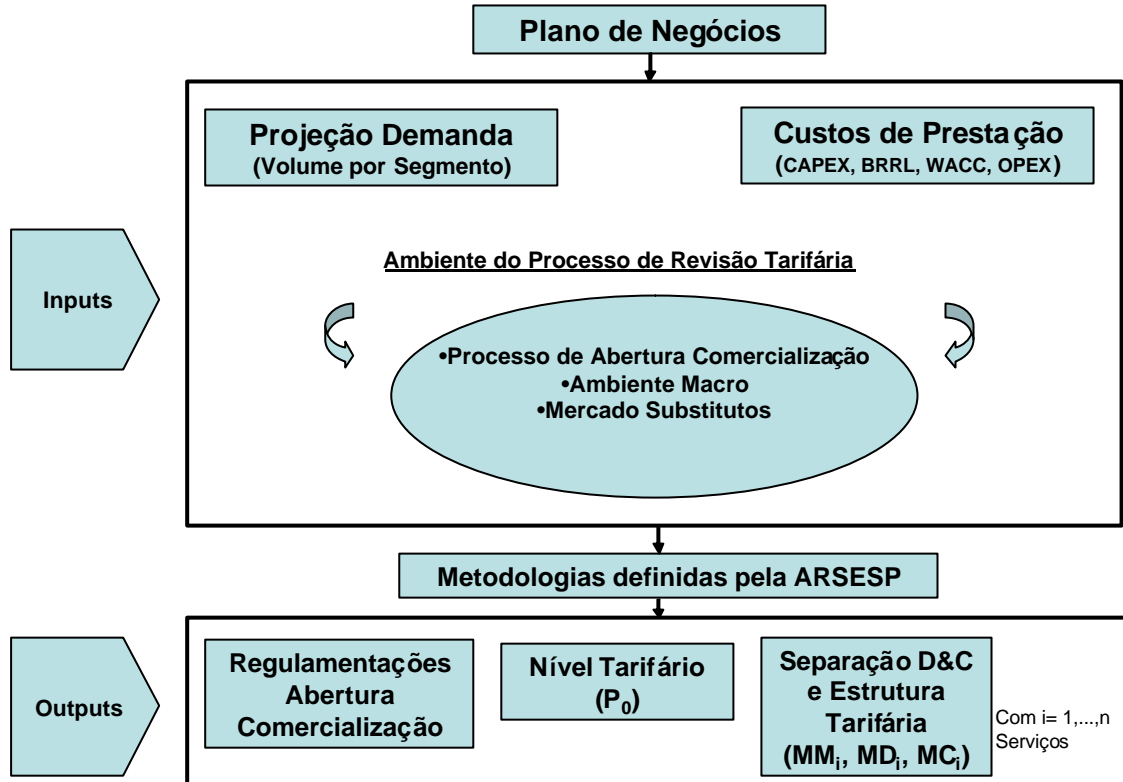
Plano de Negócios

Inputs

Projeção Demanda
(Volume por Segmento)

Custos de Prestação
(CAPEX, BRRL, WACC, OPEX)

Ambiente do Processo de Revisão Tarifária

•Processo de Abertura Comercialização
•Ambiente Macro
•Mercado Substitutos

Metodologias definidas pela ARSESP

Outputs

Regulamentações Abertura Comercialização

Nível Tarifário ($P_0$)

Separação D&C e Estrutura Tarifária ($MM_i$, $MD_i$, $MC_i$)

Com i= 1,...,n Serviços